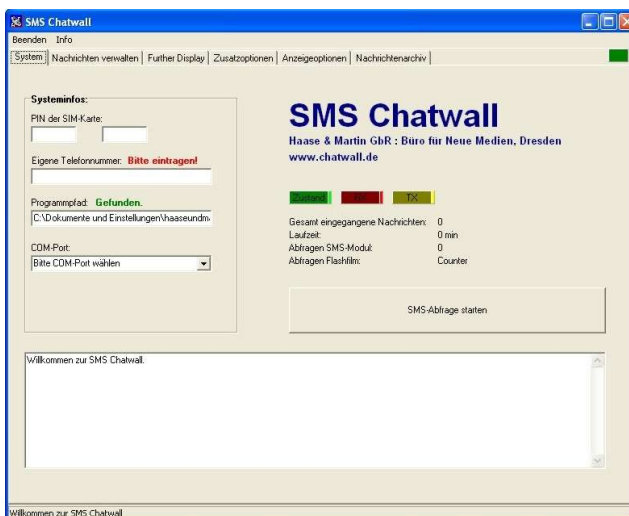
SMS Chatwall

Beenden Info

System | Nachrichten verwalten | Further Display | Zusatzoptionen | Anzeigeoptionen | Nachrichtenarchiv

Systeminfos:

PIN der SIM-Karte:

Eigene Telefonnummer: Bitte eintragen!

Programmpfad: Gefunden.

C:\Dokumente und Einstellungen\haaseundm

COM-Port:

Bitte COM-Port wählen

SMS Chatwall

Haase & Martin GbR : Büro für Neue Medien, Dresden

www.chatwall.de

Zustand | RX | TX

Gesamt eingegangene Nachrichten: 0

Laufzeit: 0 min

Abfragen SMS-Modul: 0

Abfragen Flashfilm: Counter

SMS-Abfrage starten

Willkommen zur SMS Chatwall.

Willkommen zur SMS Chatwall